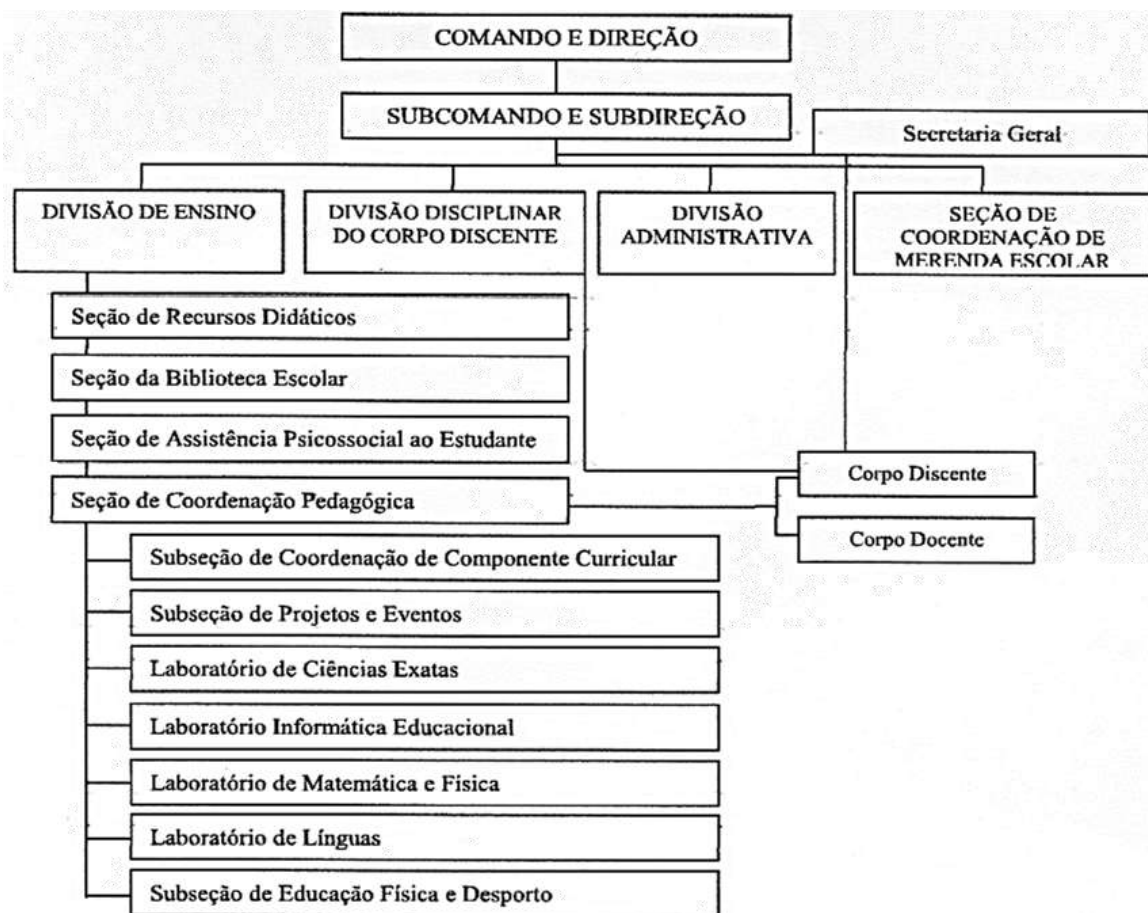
COMANDO E DIREÇÃO

SUBCOMANDO E SUBDIREÇÃO

Secretaria Geral

DIVISÃO DE ENSINO

DIVISÃO DISCIPLINAR DO CORPO DISCENTE

DIVISÃO ADMINISTRATIVA

SEÇÃO DE COORDENAÇÃO DE MERENDA ESCOLAR

Seção de Recursos Didáticos

Seção da Biblioteca Escolar

Seção de Assistência Psicossocial ao Estudante

Seção de Coordenação Pedagógica

Corpo Discente

Corpo Docente

Subseção de Coordenação de Componente Curricular

Subseção de Projetos e Eventos

Laboratório de Ciências Exatas

Laboratório Informática Educacional

Laboratório de Matemática e Física

Laboratório de Línguas

Subseção de Educação Física e Desporto